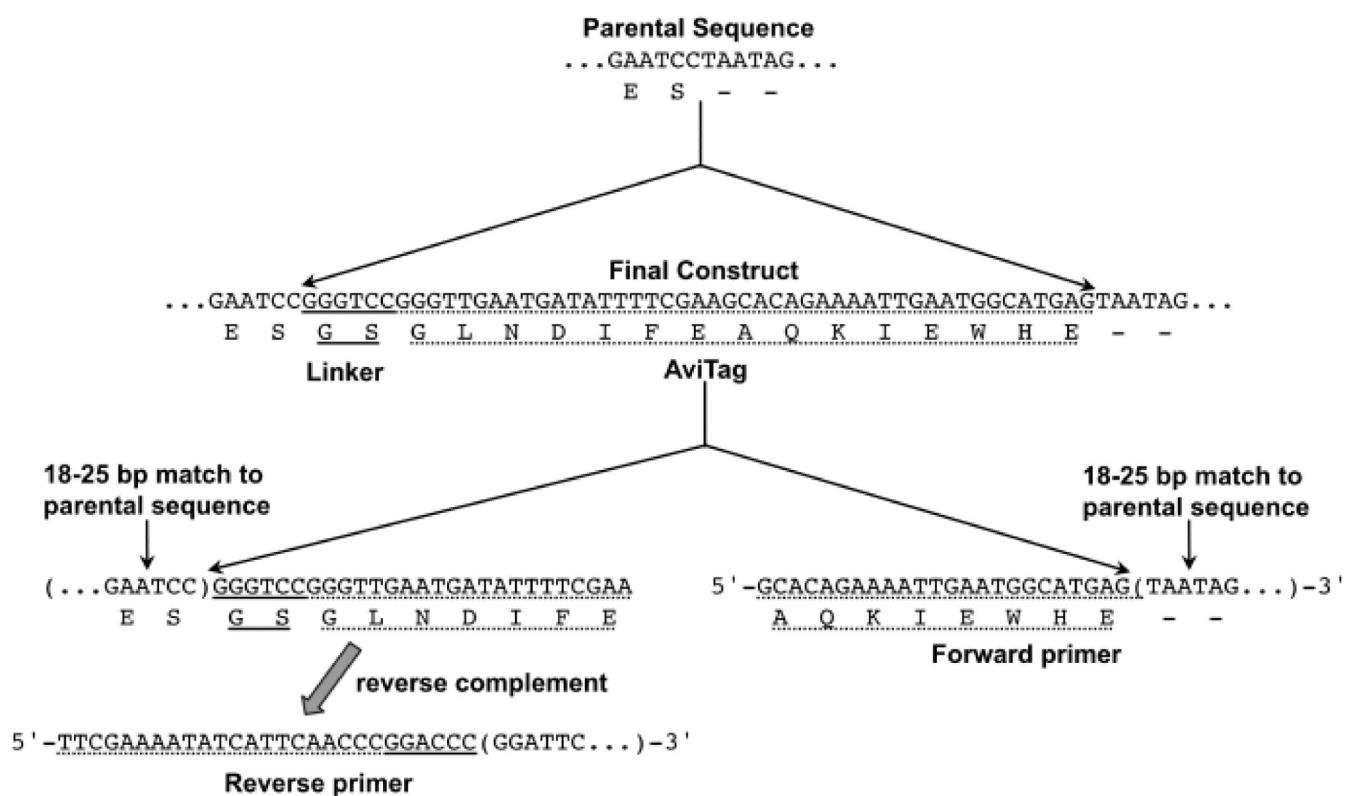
Parental Sequence

...GAATCCTAATAG...

E S – –

Final Construct

...GAATCCGGGTCCGGGTTGAATGATATTTTCGAAGCACAGAAAATTGAATGGCATGAGTAATAG...

E S G S G L N D I F E A Q K I E W H E – –

Linker

AviTag

18-25 bp match to parental sequence

18-25 bp match to parental sequence

(...GAATCC)GGGTCCGGGTTGAATGATATTTTCGAA

E S G S G L N D I F E

5'-GCACAGAAAATTGAATGGCATGAG(TAATAG...)-3'

A Q K I E W H E – –

Forward primer

reverse complement

5'-TTCGAAAATATCATTCAACCCGGACCC(GGATTC...)-3'

Reverse primer